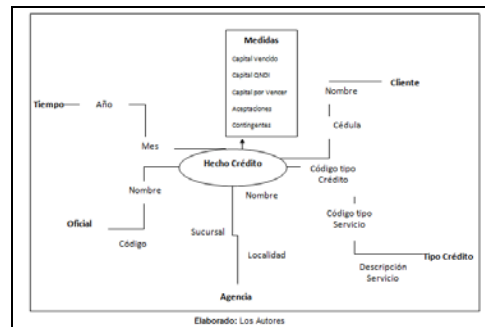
Medidas
Capital Vencido
Capital GNDI
Capital por Vencer
Aceptaciones
Contingentes

Cliente
Nombre
Cédula

Tiempo
Año
Mes

Hecho Crédito

Código tipo Crédito

Nombre
Oficial
Código

Nombre
Sucursal
Localidad
Agencia

Código tipo Servicio
Tipo Crédito
Descripción Servicio

Elaborado: Los Autores